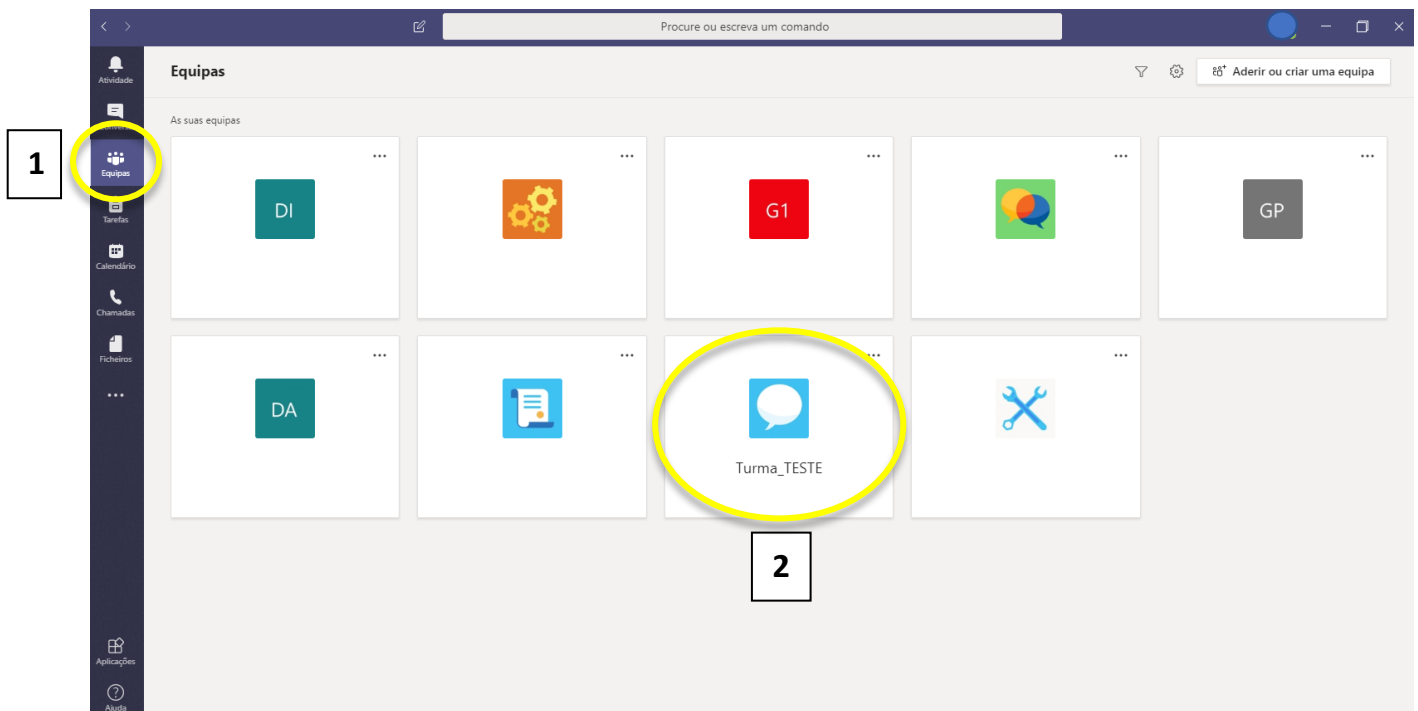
Procure ou escreva um comando

Atividade

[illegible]

1

Equipas

Tarefas

Calendário

Chamadas

Ficheiros

...

Aplicações

Ajuda

Equipas

Aderir ou criar uma equipa

As suas equipas

...

DI

...

...

G1

...

...

GP

...

DA

...

...

Turma_TESTE

...

2